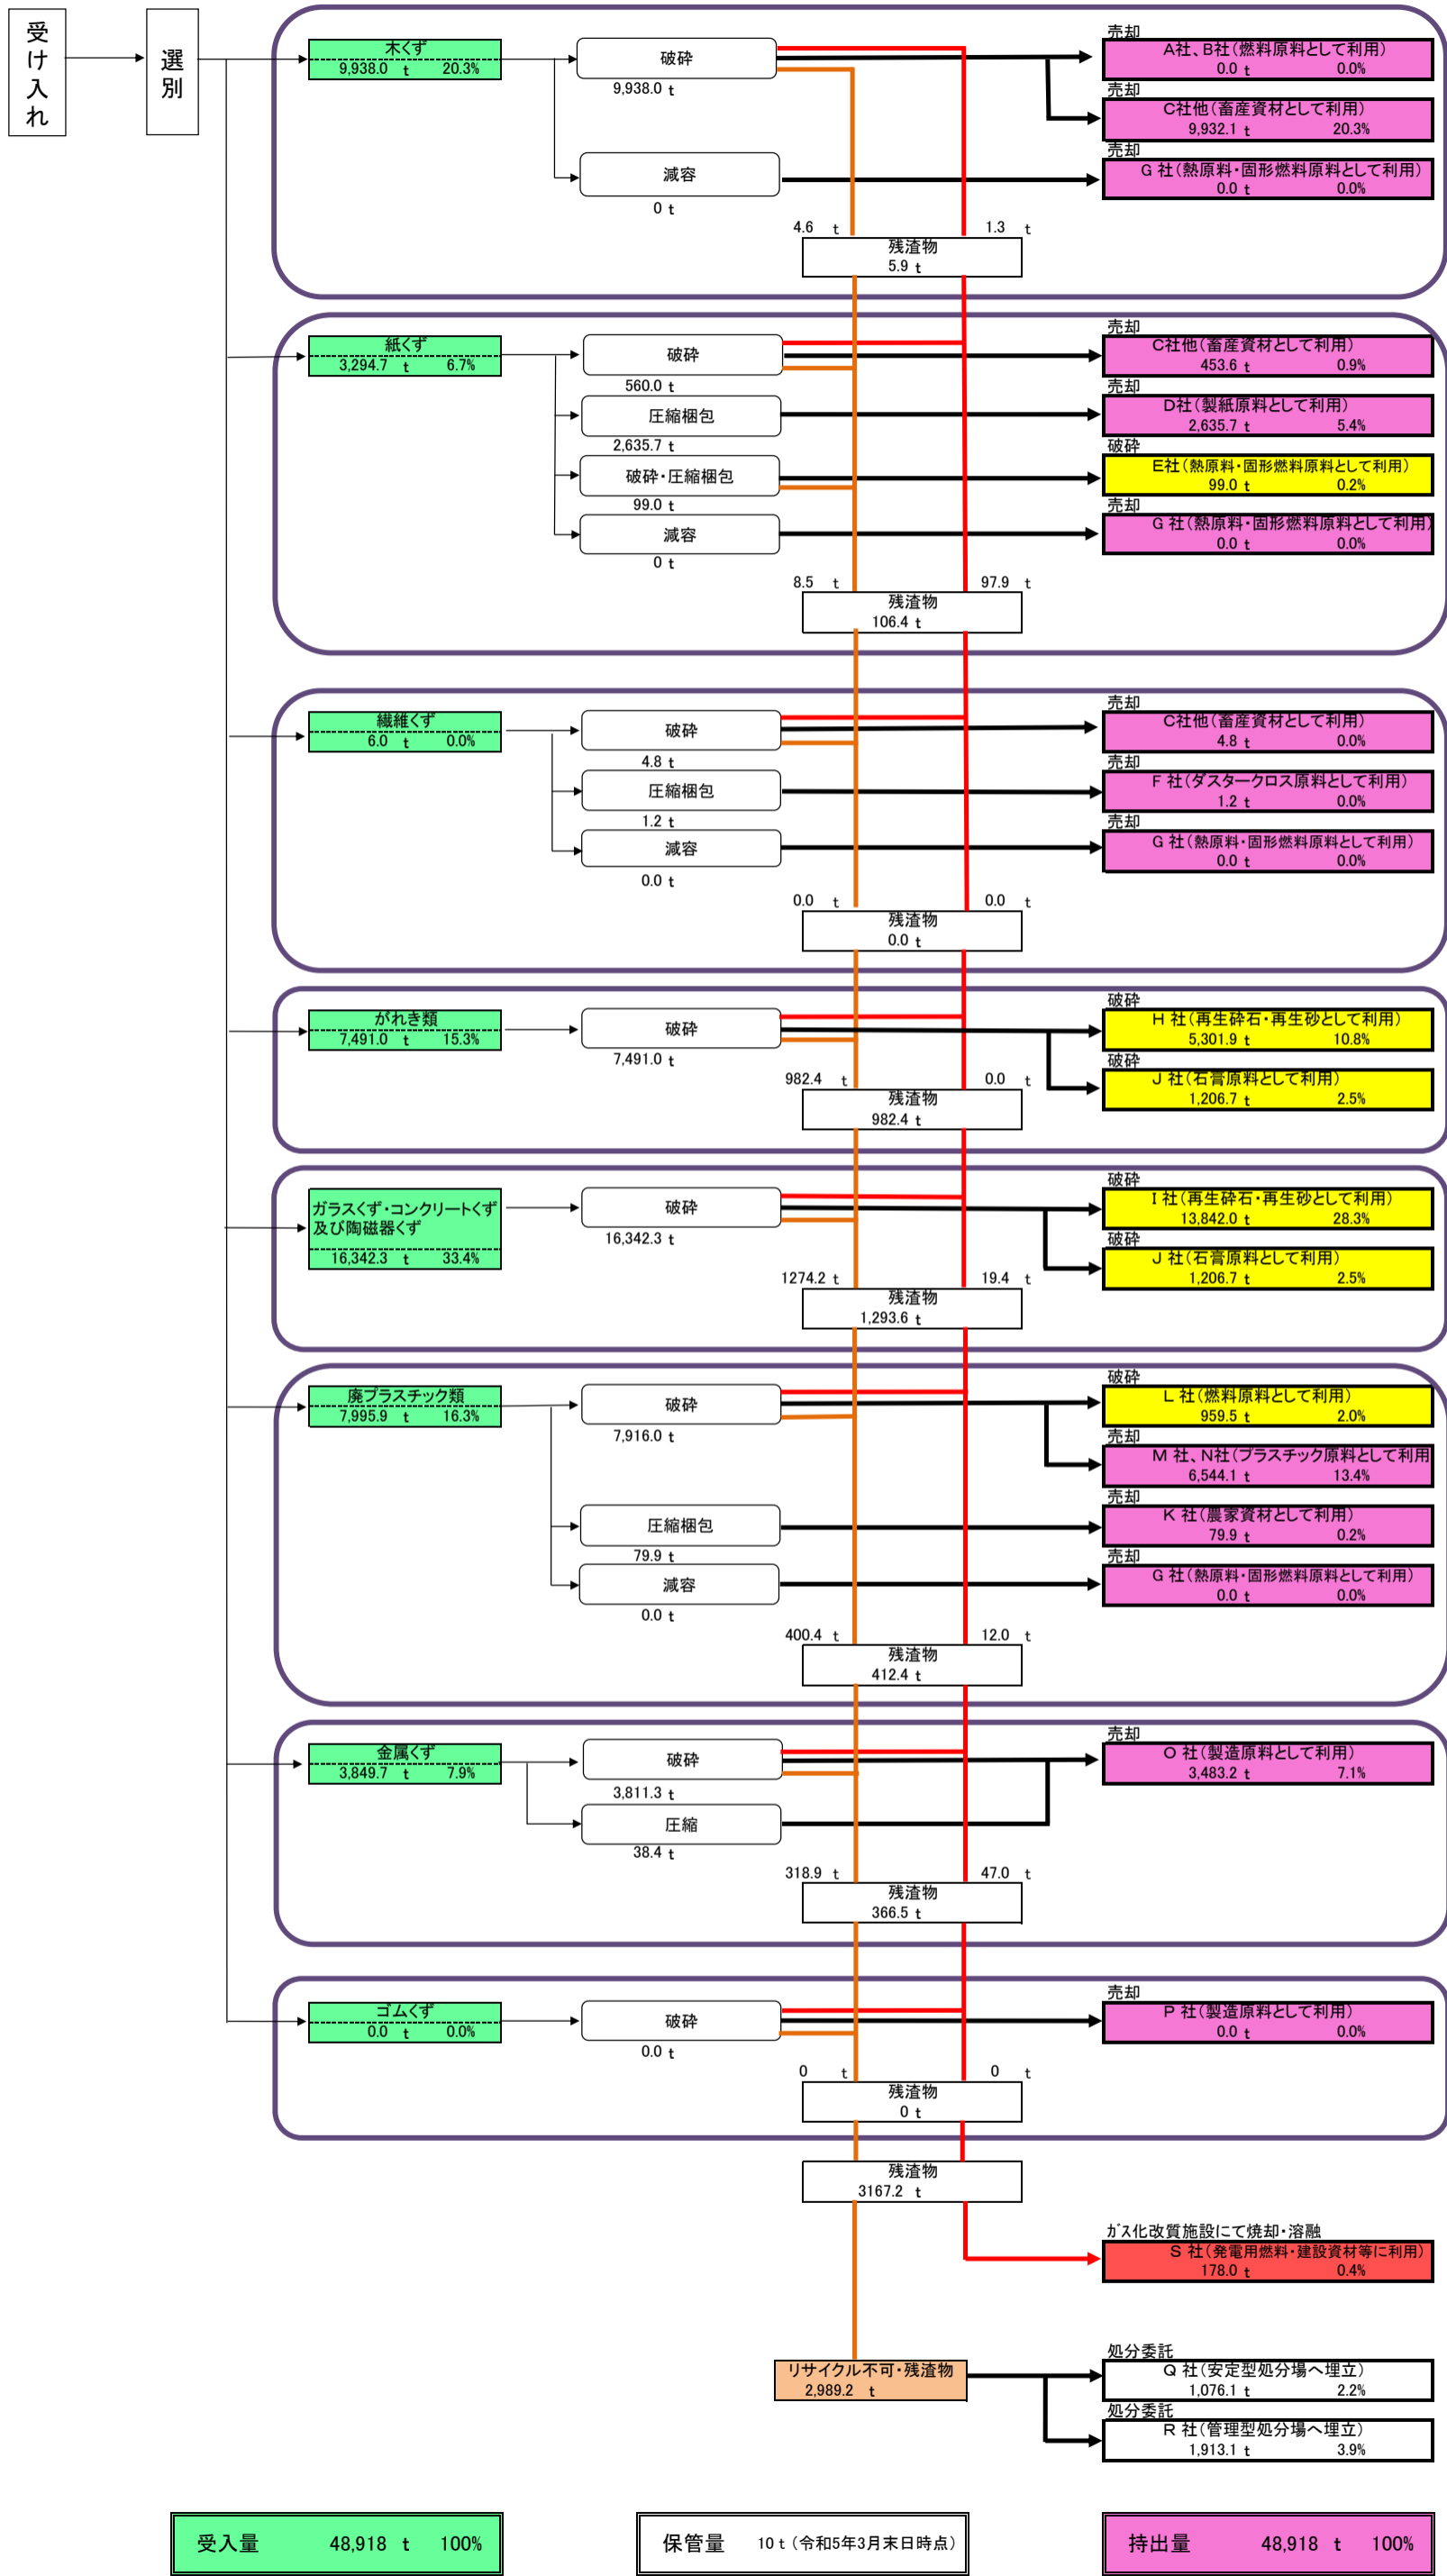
受け入れ

選別

木くず
9,938.0 t 20.3%

破砕
9,938.0 t

減容
0 t

売却
A社、B社（燃料原料として利用）
0.0 t 0.0%

売却
C社他（畜産資材として利用）
9,932.1 t 20.3%

売却
G 社（熱原料・固形燃料原料として利用）
0.0 t 0.0%

4.6 t
1.3 t
残渣物
5.9 t

紙くず
3,294.7 t 6.7%

破砕
560.0 t

圧縮梱包
2,635.7 t

破砕・圧縮梱包
99.0 t

減容
0 t

売却
C社他（畜産資材として利用）
453.6 t 0.9%

売却
D社（製紙原料として利用）
2,635.7 t 5.4%

破砕
E社（熱原料・固形燃料原料として利用）
99.0 t 0.2%

売却
G 社（熱原料・固形燃料原料として利用）
0.0 t 0.0%

8.5 t
97.9 t
残渣物
106.4 t

繊維くず
6.0 t 0.0%

破砕
4.8 t

圧縮梱包
1.2 t

減容
0.0 t

売却
C社他（畜産資材として利用）
4.8 t 0.0%

売却
F 社（ダスタークロス原料として利用）
1.2 t 0.0%

売却
G 社（熱原料・固形燃料原料として利用）
0.0 t 0.0%

0.0 t
0.0 t
残渣物
0.0 t

がれき類
7,491.0 t 15.3%

破砕
7,491.0 t

破砕
H 社（再生砕石・再生砂として利用）
5,301.9 t 10.8%

破砕
J 社（石膏原料として利用）
1,206.7 t 2.5%

982.4 t
0.0 t
残渣物
982.4 t

ガラスくず・コンクリートくず及び陶磁器くず
16,342.3 t 33.4%

破砕
16,342.3 t

破砕
I 社（再生砕石・再生砂として利用）
13,842.0 t 28.3%

破砕
J 社（石膏原料として利用）
1,206.7 t 2.5%

1274.2 t
19.4 t
残渣物
1,293.6 t

廃プラスチック類
7,995.9 t 16.3%

破砕
7,916.0 t

圧縮梱包
79.9 t

減容
0.0 t

破砕
L 社（燃料原料として利用）
959.5 t 2.0%

売却
M 社、N社（プラスチック原料として利用
6,544.1 t 13.4%

売却
K 社（農家資材として利用）
79.9 t 0.2%

売却
G 社（熱原料・固形燃料原料として利用）
0.0 t 0.0%

400.4 t
12.0 t
残渣物
412.4 t

金属くず
3,849.7 t 7.9%

破砕
3,811.3 t

圧縮
38.4 t

売却
O 社（製造原料として利用）
3,483.2 t 7.1%

318.9 t
47.0 t
残渣物
366.5 t

ゴムくず
0.0 t 0.0%

破砕
0.0 t

売却
P 社（製造原料として利用）
0.0 t 0.0%

0 t
0 t
残渣物
0 t

残渣物
3167.2 t

ｶﾞｽ化改質施設にて焼却・溶融
S 社（発電用燃料・建設資材等に利用）
178.0 t 0.4%

リサイクル不可・残渣物
2,989.2 t

処分委託
Q 社（安定型処分場へ埋立）
1,076.1 t 2.2%

処分委託
R 社（管理型処分場へ埋立）
1,913.1 t 3.9%

受入量 48,918 t 100%

保管量 10 t（令和5年3月末日時点）

持出量 48,918 t 100%